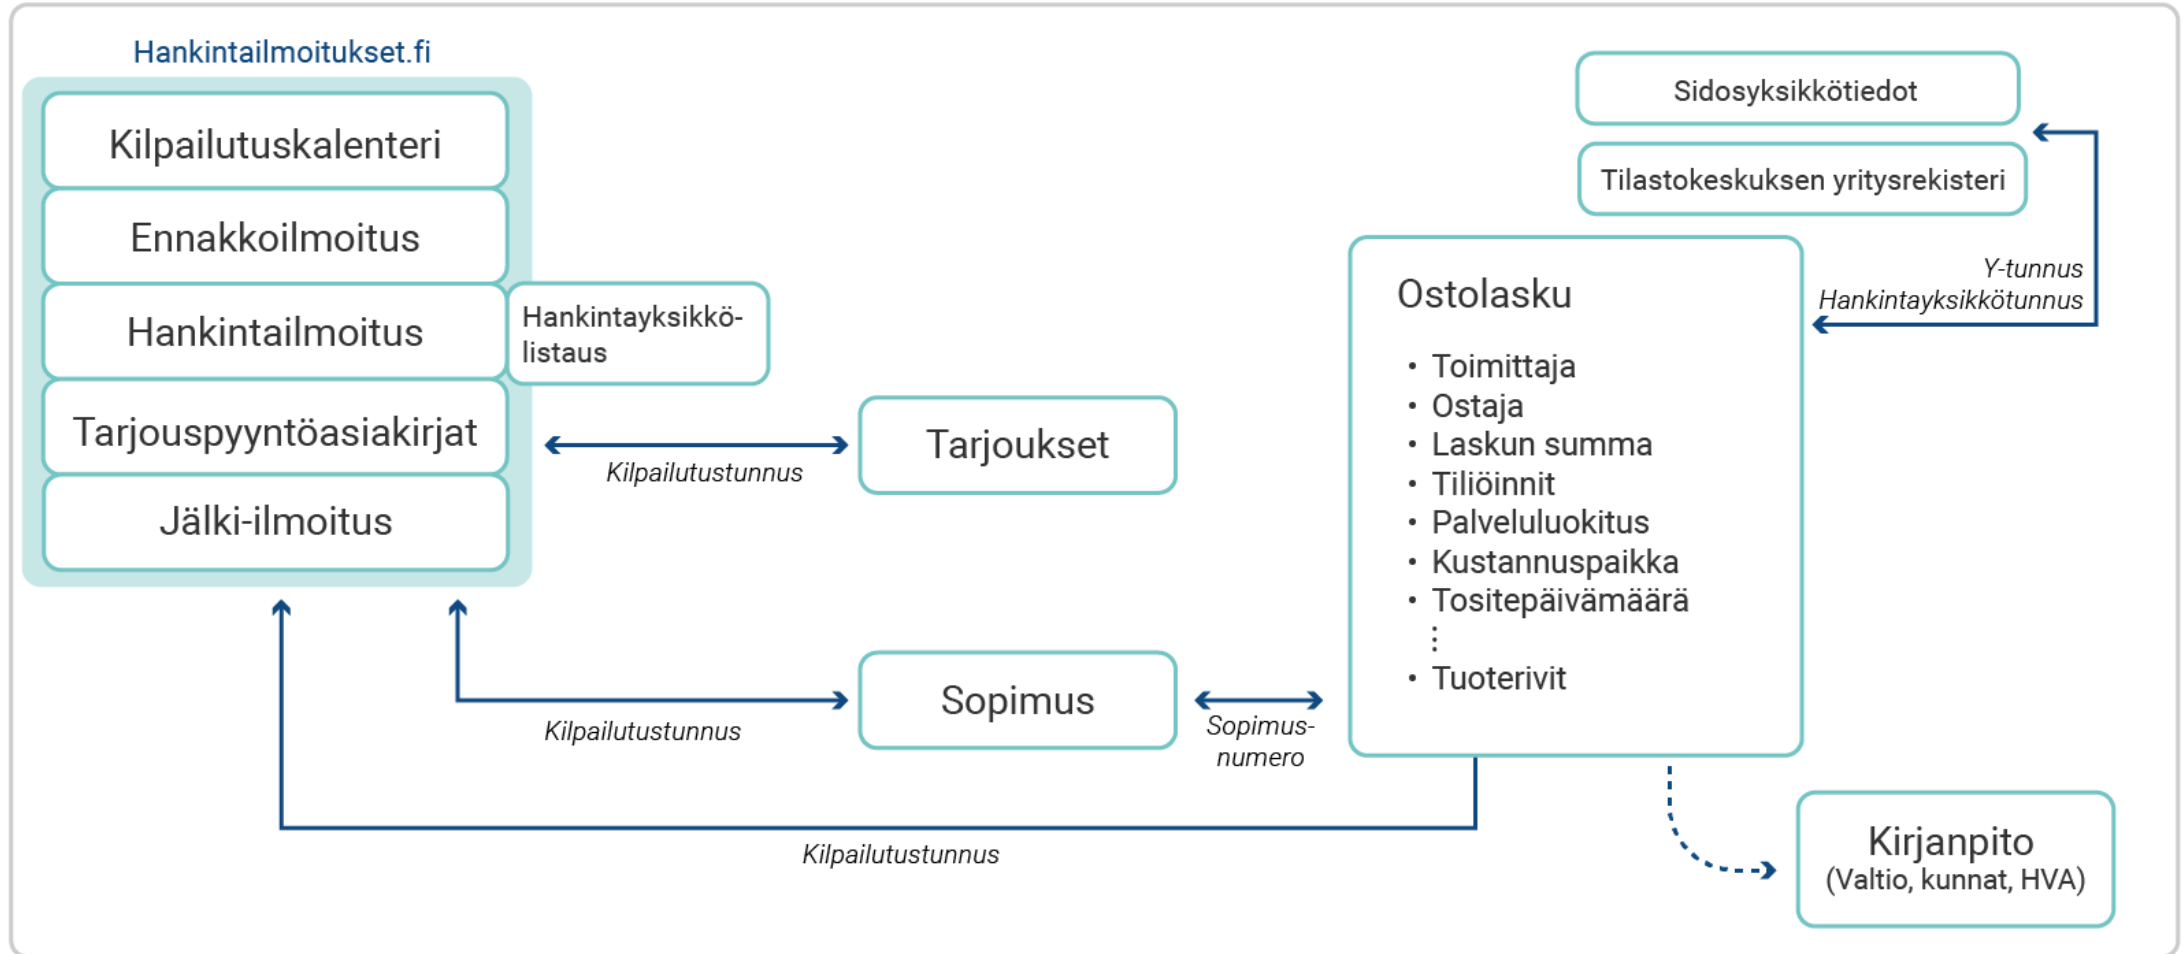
Hankintailmoitukset.fi

Kilpailutuskalenteri

Ennakkoilmoitus

Hankintailmoitus

Tarjouspyyntöasiakirjat

Jälki-ilmoitus

Hankintayksikkölistaus

Tarjoukset

Kilpailutustunnus

Sopimus

Kilpailutustunnus

Sopimusnumero

Kilpailutustunnus

Sidosyksikkötiedot

Tilastokeskuksen yritysrekisteri

Y-tunnus
Hankintayksikkötunnus

Ostolasku

• Toimittaja
• Ostaja
• Laskun summa
• Tiliöinnit
• Palveluluokitus
• Kustannuspaikka
• Tositepäivämäärä
⋮
• Tuoterivit

Kirjanpito
(Valtio, kunnat, HVA)